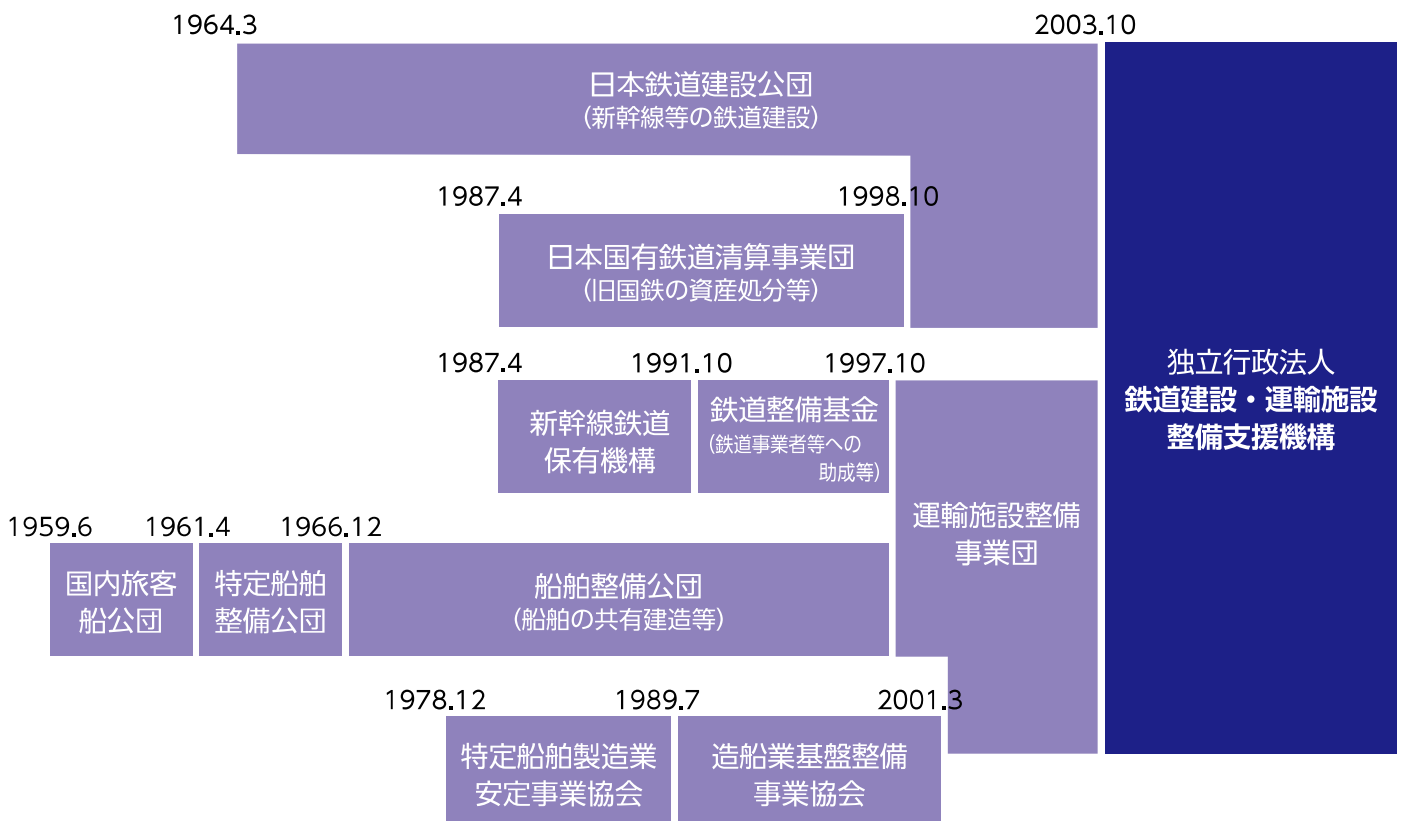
1964.3

2003.10

日本鉄道建設公団
（新幹線等の鉄道建設）

1987.4

1998.10

日本国有鉄道清算事業団
（旧国鉄の資産処分等）

1987.4

1991.10

1997.10

新幹線鉄道保有機構

鉄道整備基金
（鉄道事業者等への助成等）

独立行政法人
鉄道建設・運輸施設整備支援機構

1959.6

1961.4

1966.12

国内旅客船公団

特定船舶整備公団

船舶整備公団
（船舶の共有建造等）

運輸施設整備事業団

1978.12

1989.7

2001.3

特定船舶製造業安定事業協会

造船業基盤整備事業協会